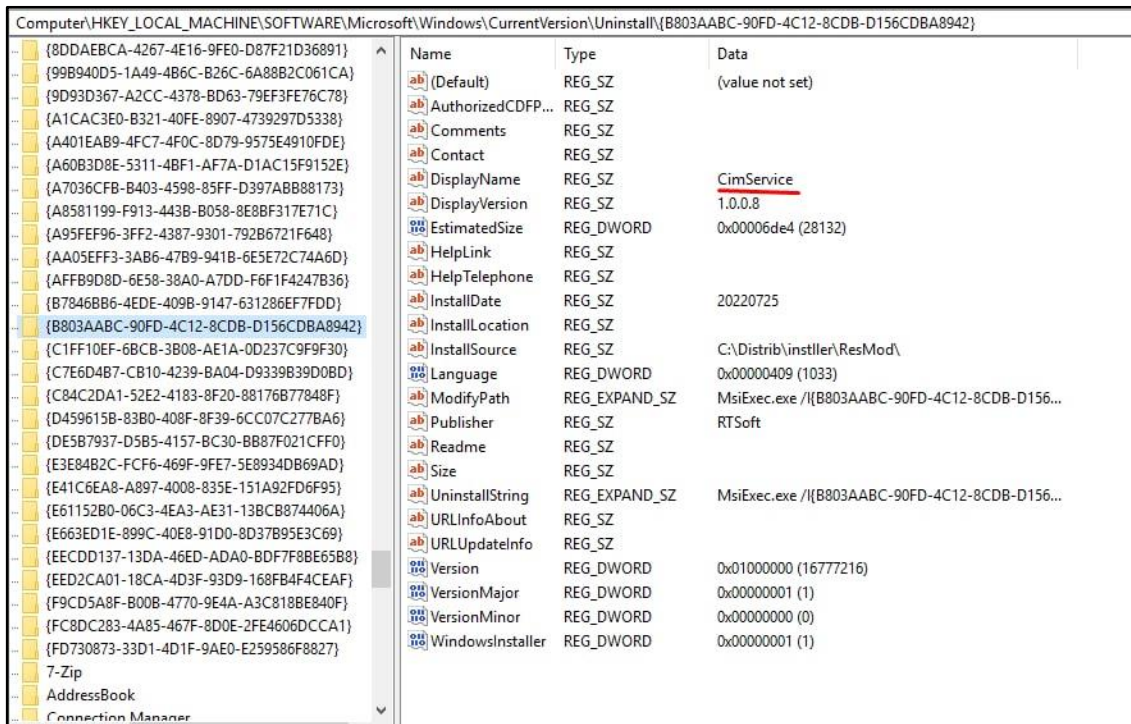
Computer\HKEY_LOCAL_MACHINE\SOFTWARE\Microsoft\Windows\CurrentVersion\Uninstall\{B803AABC-90FD-4C12-8CDB-D156CDBA8942}

{8DDAEBCA-4267-4E16-9FE0-D87F21D36891}
{99B940D5-1A49-4B6C-B26C-6A88B2C061CA}
{9D93D367-A2CC-4378-BD63-79EF3FE76C78}
{A1CAC3E0-B321-40FE-8907-4739297D5338}
{A401EAB9-4FC7-4F0C-8D79-9575E4910FDE}
{A60B3D8E-5311-4BF1-AF7A-D1AC15F9152E}
{A7036CFB-B403-4598-85FF-D397ABB88173}
{A8581199-F913-443B-B058-8E8BF317E71C}
{A95FEF96-3FF2-4387-9301-792B6721F648}
{AA05EFF3-3AB6-47B9-941B-6E5E72C74A6D}
{AFFB9D8D-6E58-38A0-A7DD-F6F1F4247B36}
{B7846BB6-4EDE-409B-9147-631286EF7FDD}
{B803AABC-90FD-4C12-8CDB-D156CDBA8942}
{C1FF10EF-6BCB-3B08-AE1A-0D237C9F9F30}
{C7E6D4B7-CB10-4239-BA04-D9339B39D0BD}
{C84C2DA1-52E2-4183-8F20-88176B77848F}
{D459615B-83B0-408F-8F39-6CC07C277BA6}
{DE5B7937-D5B5-4157-BC30-BB87F021CFF0}
{E3E84B2C-FCF6-469F-9FE7-5E8934DB69AD}
{E41C6EA8-A897-4008-835E-151A92FD6F95}
{E61152B0-06C3-4EA3-AE31-13BCB874406A}
{E663ED1E-899C-40E8-91D0-8D37B95E3C69}
{EECDD137-13DA-46ED-ADA0-BDF7F8BE65B8}
{EED2CA01-18CA-4D3F-93D9-168FB4F4CEAF}
{F9CD5A8F-B00B-4770-9E4A-A3C818BE840F}
{FC8DC283-4A85-467F-8D0E-2FE4606DCCA1}
{FD730873-33D1-4D1F-9AE0-E259586F8827}
7-Zip
AddressBook
Connection Manager

| Name | Type | Data |
|---|---|---|
| (Default) | REG_SZ | (value not set) |
| AuthorizedCDFP... | REG_SZ | |
| Comments | REG_SZ | |
| Contact | REG_SZ | |
| DisplayName | REG_SZ | CimService |
| DisplayVersion | REG_SZ | 1.0.0.8 |
| EstimatedSize | REG_DWORD | 0x00006de4 (28132) |
| HelpLink | REG_SZ | |
| HelpTelephone | REG_SZ | |
| InstallDate | REG_SZ | 20220725 |
| InstallLocation | REG_SZ | |
| InstallSource | REG_SZ | C:\Distrib\instller\ResMod\ |
| Language | REG_DWORD | 0x00000409 (1033) |
| ModifyPath | REG_EXPAND_SZ | MsiExec.exe /I{B803AABC-90FD-4C12-8CDB-D156... |
| Publisher | REG_SZ | RTSoft |
| Readme | REG_SZ | |
| Size | REG_SZ | |
| UninstallString | REG_EXPAND_SZ | MsiExec.exe /I{B803AABC-90FD-4C12-8CDB-D156... |
| URLInfoAbout | REG_SZ | |
| URLUpdateInfo | REG_SZ | |
| Version | REG_DWORD | 0x01000000 (16777216) |
| VersionMajor | REG_DWORD | 0x00000001 (1) |
| VersionMinor | REG_DWORD | 0x00000000 (0) |
| WindowsInstaller | REG_DWORD | 0x00000001 (1) |